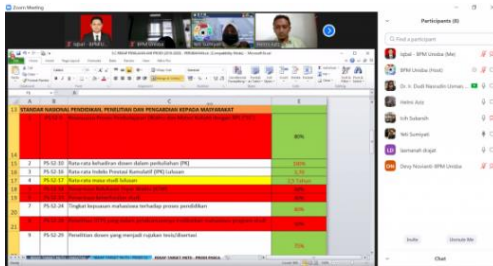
Zoom Meeting

Iqbal - BPMU...

BPM Unisba

Yeti Sumiyati

Participants (8)

Find a participant

Iqbal - BPM Unisba (Me)

BPM Unisba (Host)

Dr. Ir. Dudi Nasrudin Usman...

Helmi Aziz

Ich Sukarsih

Yeti Sumiyati

Iamanah drajat

Desy Nurianti BPM Unisba

Invite

Unmute Me

Chat

STANDAR NASIONAL PENDIDIKAN, PENELITIAN DAN PENGABDIAN KEPADA MASYARAKAT

80%

| 2 | PS-S2-10 | Rata-rata kehadiran dosen dalam perkuliahan (PK) | 100% |
| 3 | PS-S2-15 | Rata-rata Indeks Prestasi Kumulatif (IPK) Lulusan | 3,75 |
| 4 | PS-S2-17 | Rata-rata masa studi lulusan | 2,5 Tahun |
| 7 | PS-S2-24 | Tingkat kepuasan mahasiswa terhadap proses pendidikan | 80% |
| 9 | PS-S2-29 | Penelitian dosen yang menjadi rujukan tesis/disertasi | 75% |